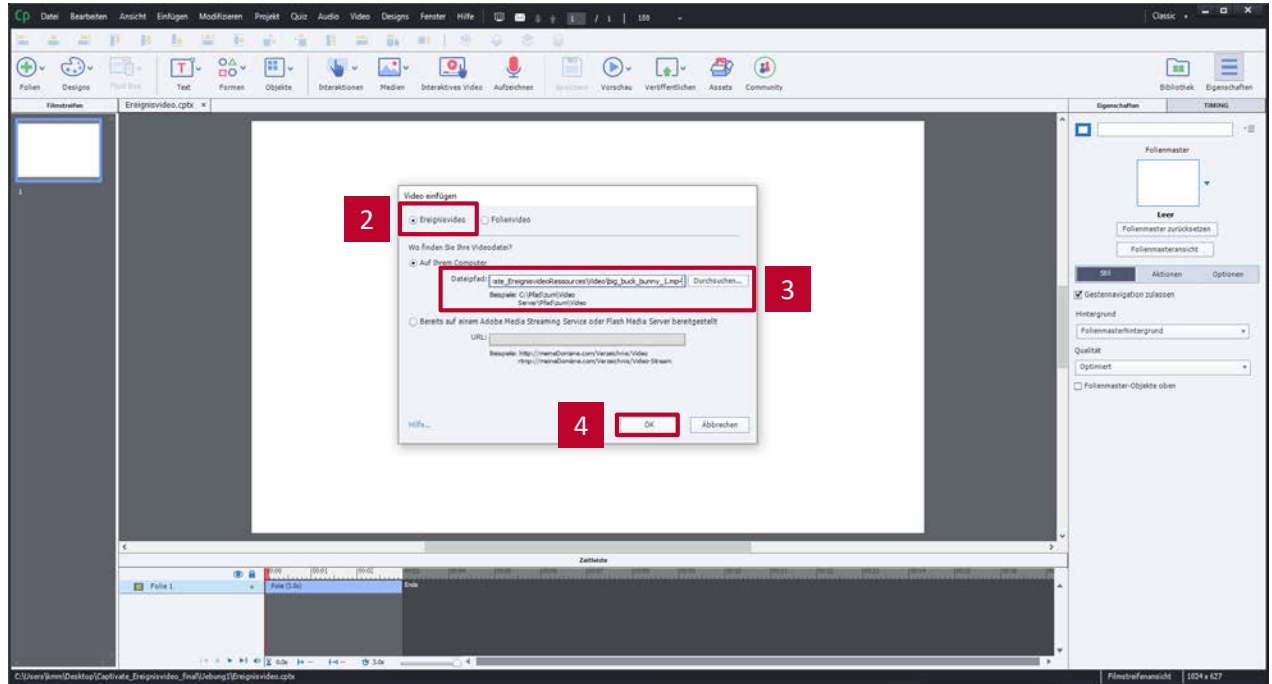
Cp Datei Bearbeiten Ansicht Einfügen Modifizieren Projekt Quiz Audio Video Designs Fenster Hilfe 1 / 1 | 100

Classic

Folien Designs Text Formen Objekte Interaktionen Medien Interaktives Video Aufzeichnen Speichern Vorschau Veröffentlichen Assets Community

Bibliothek Eigenschaften

Filmstreifen

Ereignisvideo.cptx ×

1

Video einfügen

2

Ereignisvideo Folienvideo

Wo finden Sie Ihre Videodatei?

Auf Ihrem Computer

Dateipfad: ate_EreignisvideoRessources\Video\big_buck_bunny_1.mp4 Durchsuchen...

3

Beispiele: C:\Pfad\zum\Video
Server\Pfad\zum\Video

Bereits auf einem Adobe Media Streaming Service oder Flash Media Server bereitgestellt

URL:

Beispiele: http://meineDomäne.com/Verzeichnis/Video
rtmp://meineDomäne.com/Verzeichnis/Video-Stream

Hilfe...

4

OK Abbrechen

Eigenschaften TIMING

Folienmaster

Leer

Folienmaster zurücksetzen

Folienmasteransicht

Stil Aktionen Optionen

Gestennavigation zulassen

Hintergrund

Folienmasterhintergrund

Qualität

Optimiert

Folienmaster-Objekte oben

Zeitleiste

Folie 1

Folie (3,0s)

Ende

C:\Users\kmm\Desktop\Captivate_Ereignisvideo_final\Uebung1\Ereignisvideo.cptx

Filmstreifenansicht 1024 x 627